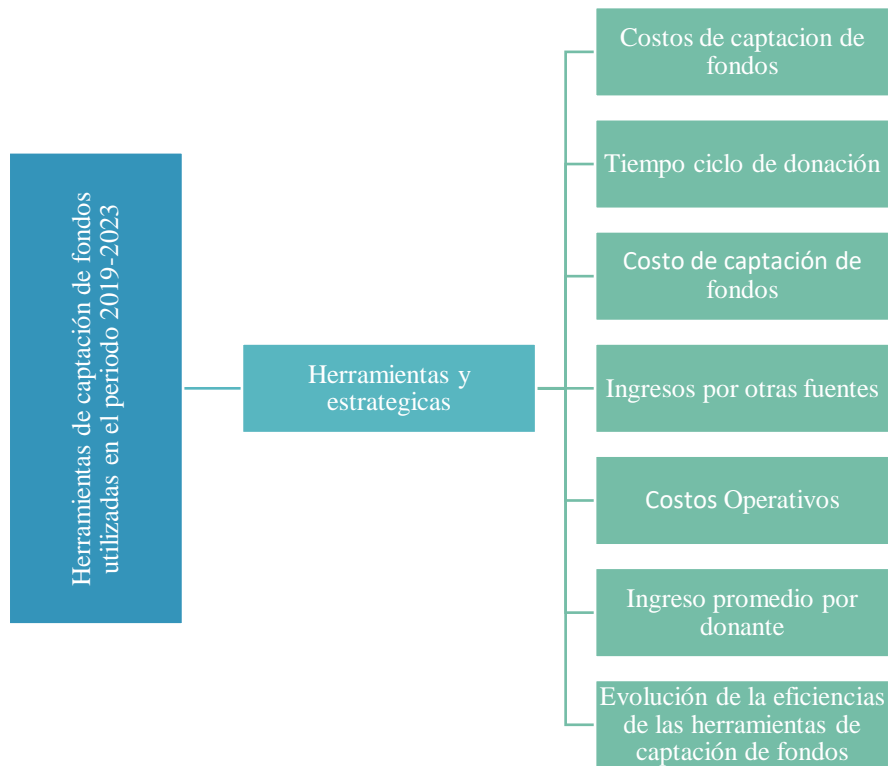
Herramientas de captación de fondos utilizadas en el periodo 2019-2023

Herramientas y estrategicas

Costos de captacion de fondos

Tiempo ciclo de donación

Costo de captación de fondos

Ingresos por otras fuentes

Costos Operativos

Ingreso promedio por donante

Evolución de la eficiencias de las herramientas de captación de fondos